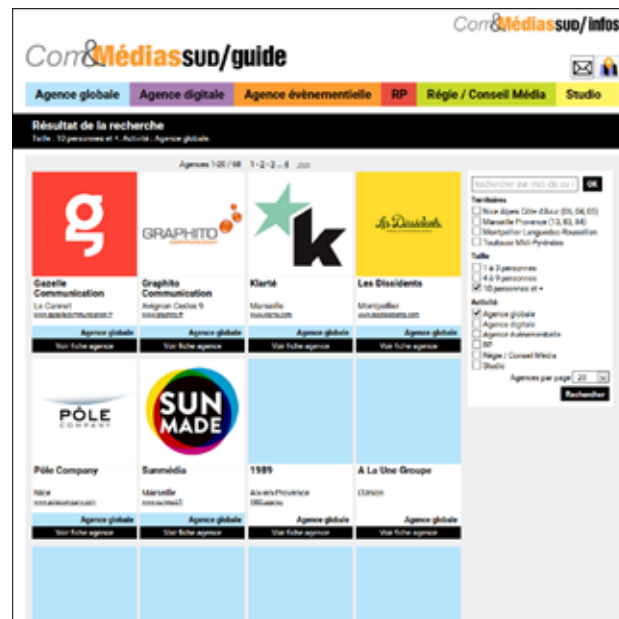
Com&Médiassud/infos

Com&Médiassud/guide

Agence globale | Agence digitale | Agence évènementielle | RP | Régie / Conseil Média | Studio

Résultat de la recherche
Taille : 10 personnes et + . Activité : Agence globale.

Agences 1-20 / 68 1 - 2 - 3 - 4 ...

g
Gazelle Communication
Le Cannet
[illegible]
Agence globale
Voir fiche agence

GRAPHITO
Graphito Communication
Avignon Cedex 9
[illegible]
Agence globale
Voir fiche agence

k
Klarté
Marseille
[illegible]
Agence globale
Voir fiche agence

Les Dissidents
Les Dissidents
Montpellier
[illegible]
Agence globale
Voir fiche agence

PÔLE COMPANY
Pôle Company
Nice
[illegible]
Agence globale
Voir fiche agence

SUN MADE
Sunmédia
Marseille
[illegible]
Agence globale
Voir fiche agence

1989
Aix-en-Provence
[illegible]
Agence globale
Voir fiche agence

A La Une Groupe
Clarion
Agence globale
Voir fiche agence

Rechercher par mot-clé ou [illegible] OK
Territoires
Nice Alpes Côte d'Azur (06, 04, 05)
Marseille Provence (13, 83, 84)
Montpellier Languedoc-Roussillon
Toulouse Midi-Pyrénées
Taille
1 à 3 personnes
4 à 9 personnes
10 personnes et +
Activité
Agence globale
Agence digitale
Agence évènementielle
RP
Régie / Conseil Média
Studio
Agences par page 20
Rechercher